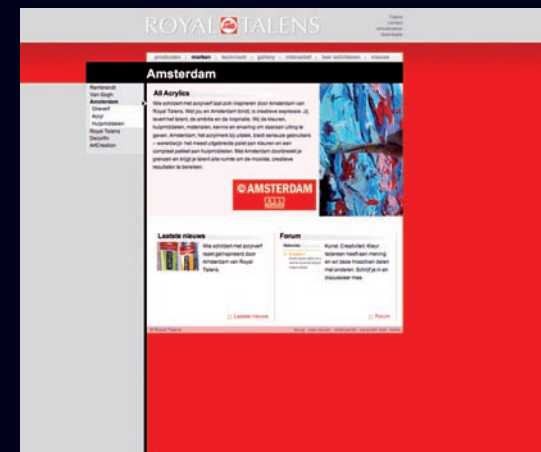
ROYAL TALENS

Talens
contact
introductie
downloads

producten | merken | technisch | gallery | interactief | leer schilderen | nieuws

Amsterdam

Rembrandt
Van Gogh
Amsterdam
Glasvef
Acryl
Hulpmiddelen
Royal Talens
Dacarfin
ArtCreation

All Acrylics

Wie schildert met acrylverf laat zich inspireren door Amsterdam van Royal Talens. Wat jou en Amsterdam bindt, is creatieve expressie. Jij levert het talent, de ambitie en de inspiratie. Wij de kleuren, hulpmiddelen, materialen, kennis en ervaring om daaraan uiting te geven. Amsterdam, het acrylmerk bij uitstek, biedt serieuze gebruikers – wereldwijd het meest uitgebreide palet aan kleuren en een compleet pakket aan hulpmiddelen. Met Amsterdam doorbreekt je grenzen en krijgt je talent alle ruimte om de mooiste, creatieve resultaten te bereiken.

AMSTERDAM

Laatste nieuws

Wie schildert met acrylverf laat zich inspireren door Amsterdam van Royal Talens.

:: Laatste nieuws

Forum

Kunst. Creativiteit. Kleur. Iedereen heeft een mening en wil deze maar al te graag met anderen delen. Schrijf je in en discussieer mee.

:: Forum

© Royal Talens